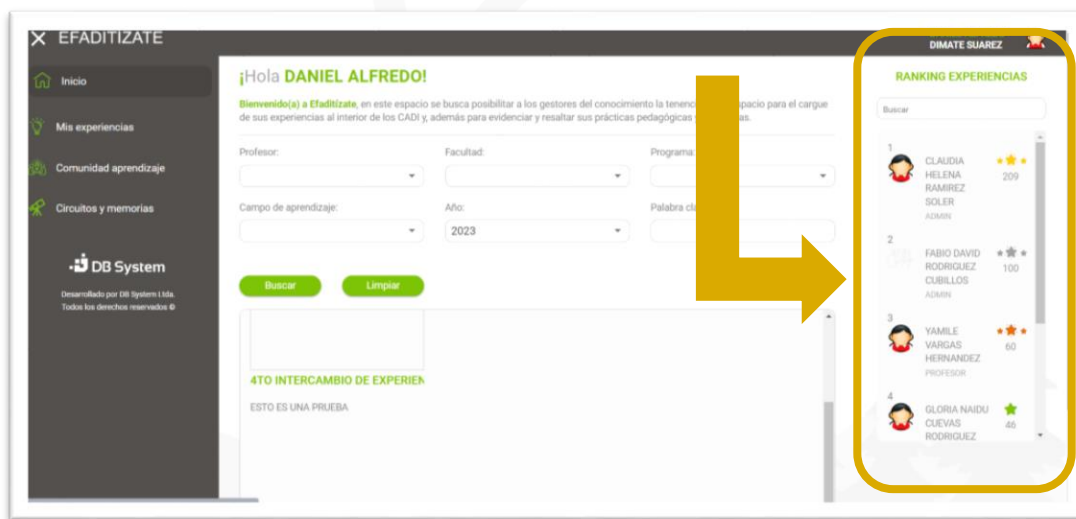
EFADITIZATE

Inicio

Mis experiencias

Comunidad aprendizaje

Circuitos y memorias

DB System

Desarrollado por DB System Ltda.
Todos los derechos reservados ©

¡Hola DANIEL ALFREDO!

Bienvenido(a) a Efaditízate, en este espacio se busca posibilitar a los gestores del conocimiento la tenenc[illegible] spacio para el cargue de sus experiencias al interior de los CADI y, además para evidenciar y resaltar sus prácticas pedagógicas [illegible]as.

Profesor:

Facultad:

Programa

Campo de aprendizaje:

Año:

2023

Palabra cl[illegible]

Buscar

Limpiar

4TO INTERCAMBIO DE EXPERIEN

ESTO ES UNA PRUEBA

DIMATE SUAREZ

RANKING EXPERIENCIAS

Buscar

1
CLAUDIA HELENA RAMIREZ SOLER
ADMIN
209

2
FABIO DAVID RODRIGUEZ CUBILLOS
ADMIN
100

3
YAMILE VARGAS HERNANDEZ
PROFESOR
60

4
GLORIA NAIDU CUEVAS RODRIGUEZ
46